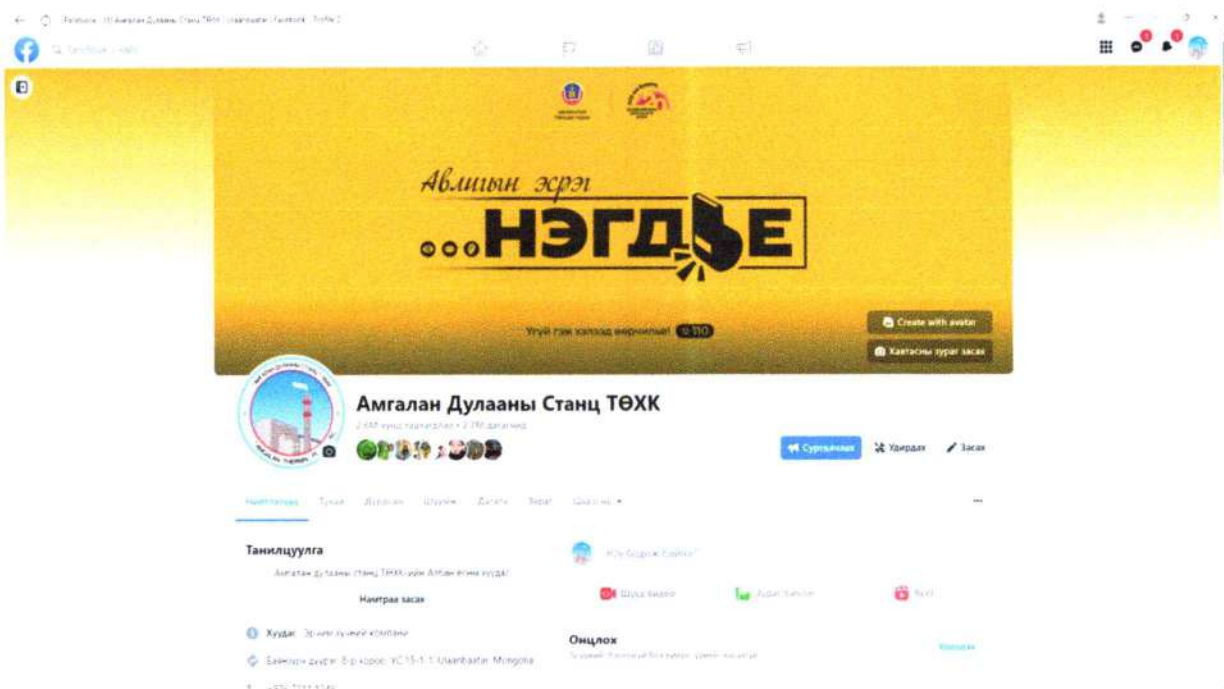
Авлигын эсрэг

НЭГДЬЕ

Үгүй гэж хэлээд мэдэгдээрэй! 11-110

Create with avatar

Хавтасны зураг засах

Амгалан Дулааны Станц ТӨХК

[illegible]

Сурталчлах

Удирдах

Засах

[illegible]

Танилцуулга

Амгалан дулааны станц ТӨХК-ийн Албан ёсны хуудас

Намтраа засах

Хуудас · Эрчим хүчний компани

Баянзүрх дүүрэг, 8-р хороо, YC 15-1-1, Ulaanbaatar, Mongolia

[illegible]

Шууд видео

Зураг/видео

Reel

Онцлох

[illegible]